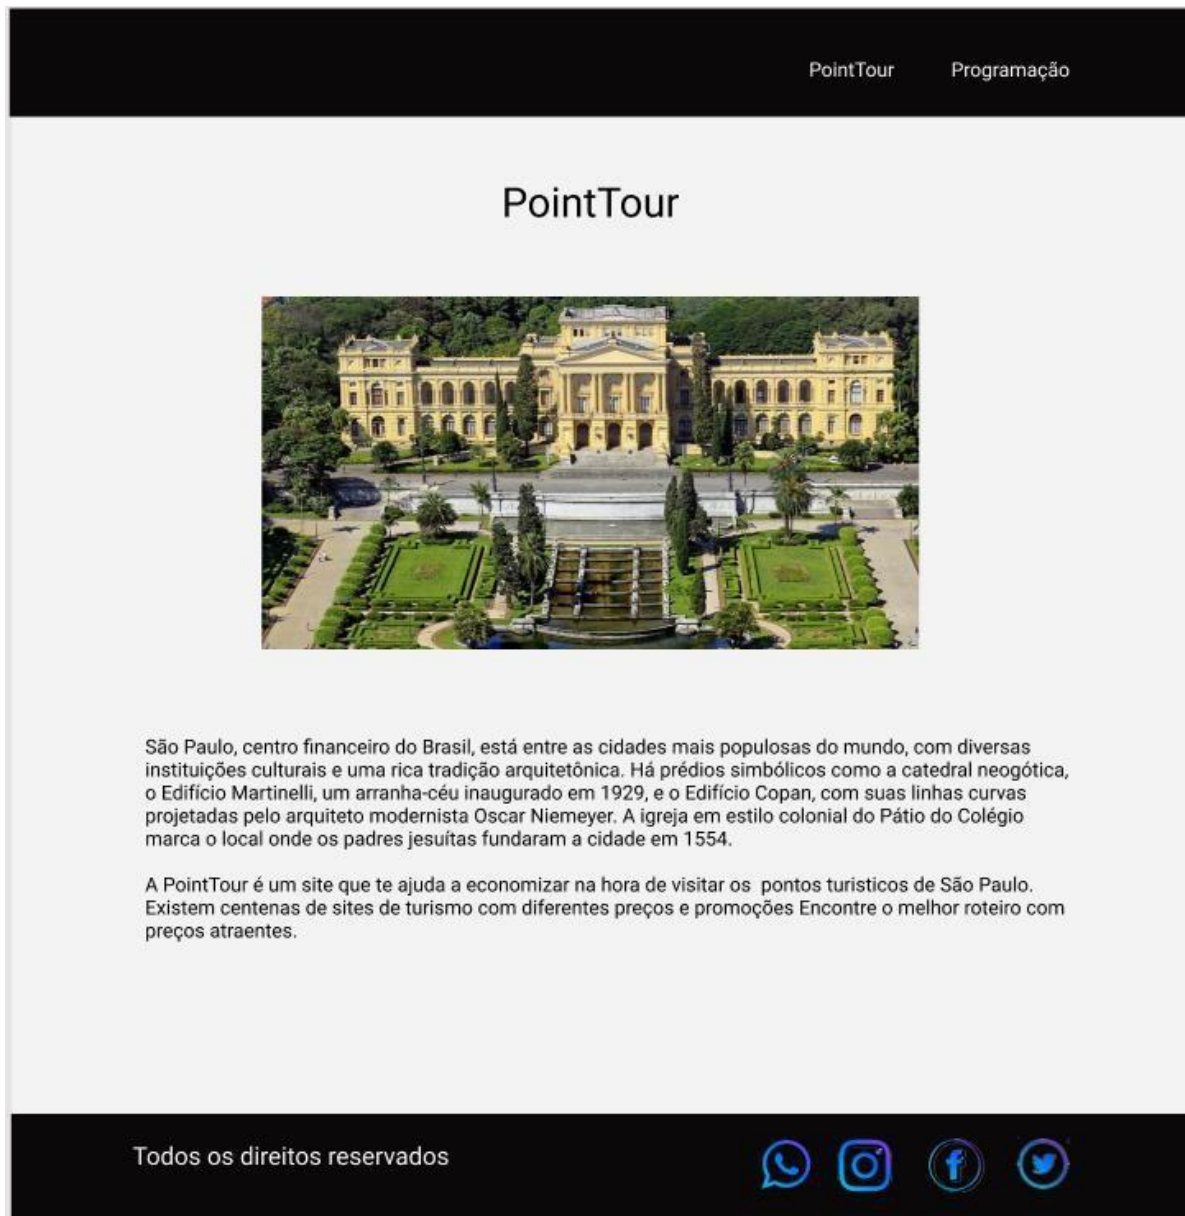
PointTour Programação

PointTour

São Paulo, centro financeiro do Brasil, está entre as cidades mais populosas do mundo, com diversas instituições culturais e uma rica tradição arquitetônica. Há prédios simbólicos como a catedral neogótica, o Edifício Martinelli, um arranha-céu inaugurado em 1929, e o Edifício Copan, com suas linhas curvas projetadas pelo arquiteto modernista Oscar Niemeyer. A igreja em estilo colonial do Pátio do Colégio marca o local onde os padres jesuítas fundaram a cidade em 1554.

A PointTour é um site que te ajuda a economizar na hora de visitar os pontos turisticos de São Paulo. Existem centenas de sites de turismo com diferentes preços e promoções Encontre o melhor roteiro com preços atraentes.

Todos os direitos reservados